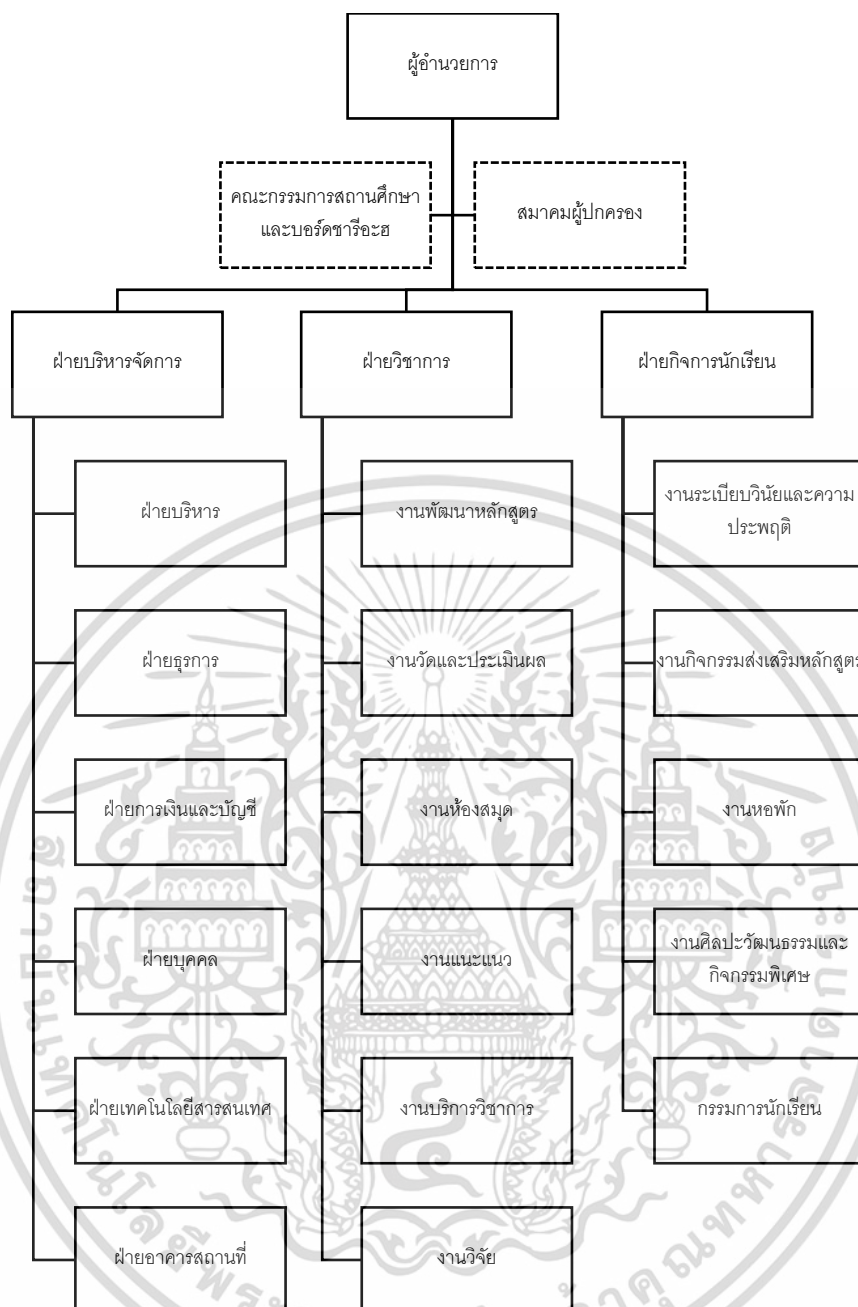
ผู้อำนวยการ

คณะกรรมการสถานศึกษาและบอร์ดซารีอะฮ

สมาคมผู้ปกครอง

ฝ่ายบริหารจัดการ

ฝ่ายวิชาการ

ฝ่ายกิจการนักเรียน

ฝ่ายบริหาร

ฝ่ายธุรการ

ฝ่ายการเงินและบัญชี

ฝ่ายบุคคล

ฝ่ายเทคโนโลยีสารสนเทศ

ฝ่ายอาคารสถานที่

งานพัฒนาหลักสูตร

งานวัดและประเมินผล

งานห้องสมุด

งานแนะแนว

งานบริการวิชาการ

งานวิจัย

งานระเบียบวินัยและความประพฤติ

งานกิจกรรมส่งเสริมหลักสูตร

งานหอพัก

งานศิลปะวัฒนธรรมและกิจกรรมพิเศษ

กรรมการนักเรียน